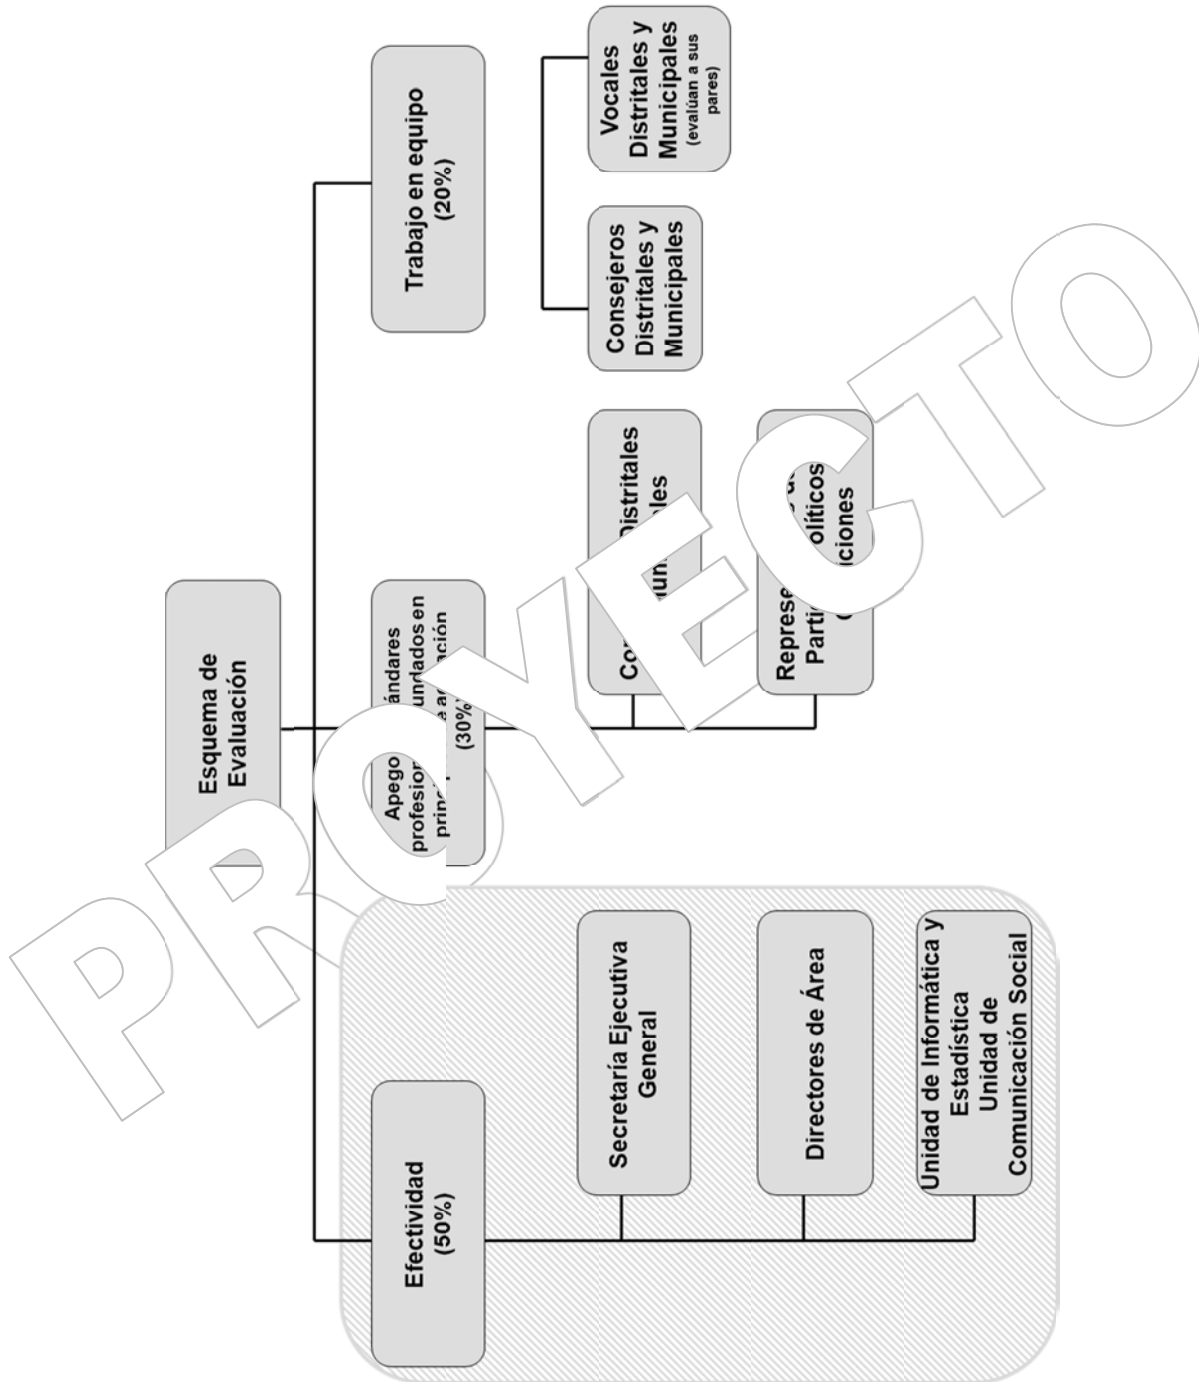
PROYECTO

Esquema de Evaluación

Trabajo en equipo (20%)

Consejeros Distritales y Municipales

Vocales Distritales y Municipales (evalúan a sus pares)

Apego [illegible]ándares profesion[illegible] fundados en prin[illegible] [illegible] a actuación (30%)

Co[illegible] Distritales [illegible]un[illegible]ales

Represe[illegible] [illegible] Parti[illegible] políticos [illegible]ciones

Efectividad (50%)

Secretaría Ejecutiva General

Directores de Área

Unidad de Informática y Estadística Unidad de Comunicación Social